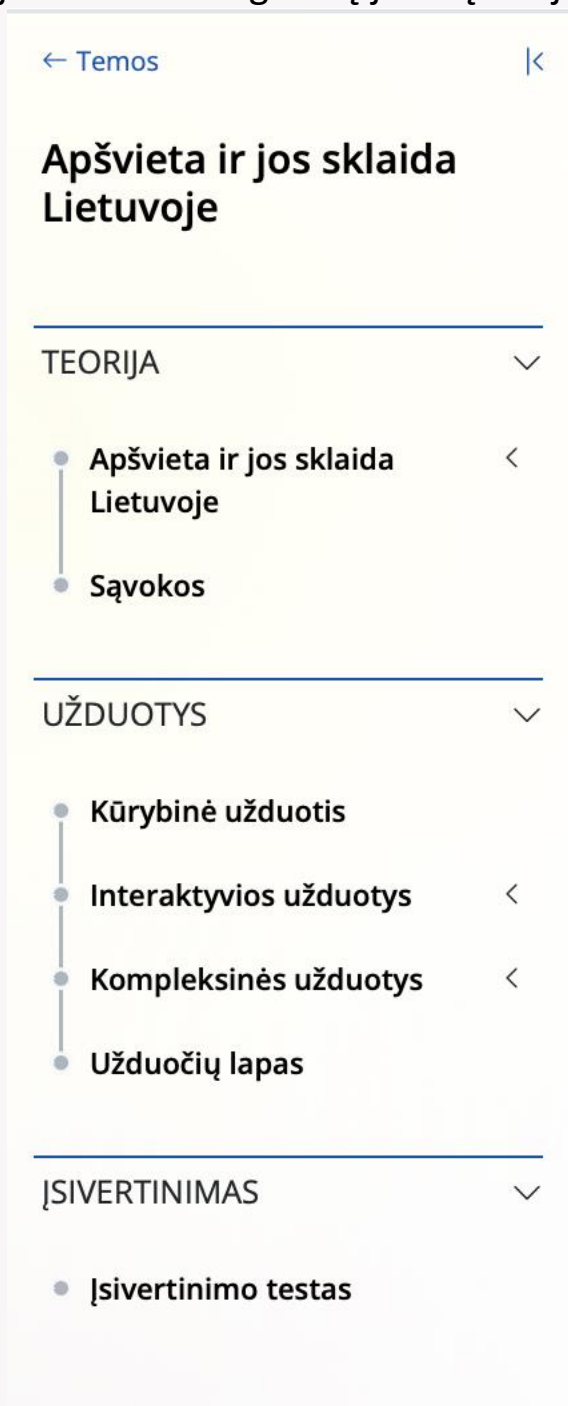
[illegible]

← Temos

Apšvieta ir jos sklaida Lietuvoje

TEORIJA

Apšvieta ir jos sklaida Lietuvoje

Sąvokos

UŽDUOTYS

Kūrybinė užduotis

Interaktyvios užduotys

Kompleksinės užduotys

Užduočių lapas

ĮSIVERTINIMAS

Įsivertinimo testas